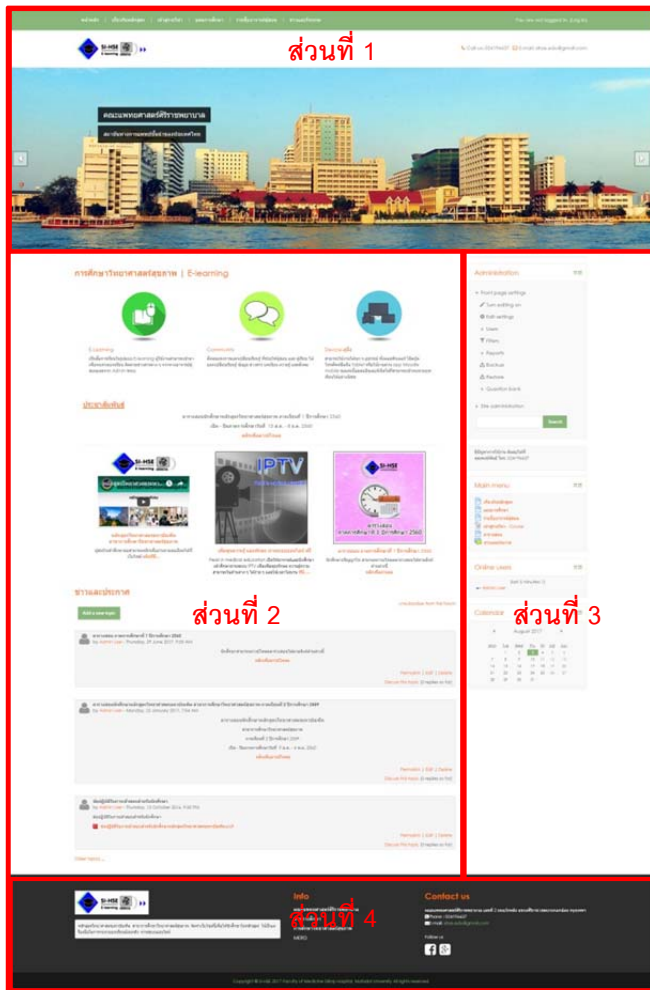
ส่วนที่ 1

คณะแพทยศาสตร์ศิริราชพยาบาล

การศึกษาวิทยาศาสตร์สุขภาพ | E-learning

ประชาสัมพันธ์

ข่าวและประกาศ

ส่วนที่ 2

Administration

Front page settings

Turn editing on

Edit settings

Users

Filters

Reports

Backup

Restore

Question bank

Site administration

Search

Main menu

Online Users

Calendar

August 2017

ส่วนที่ 3

Info

Contact us

ส่วนที่ 4

Follow us